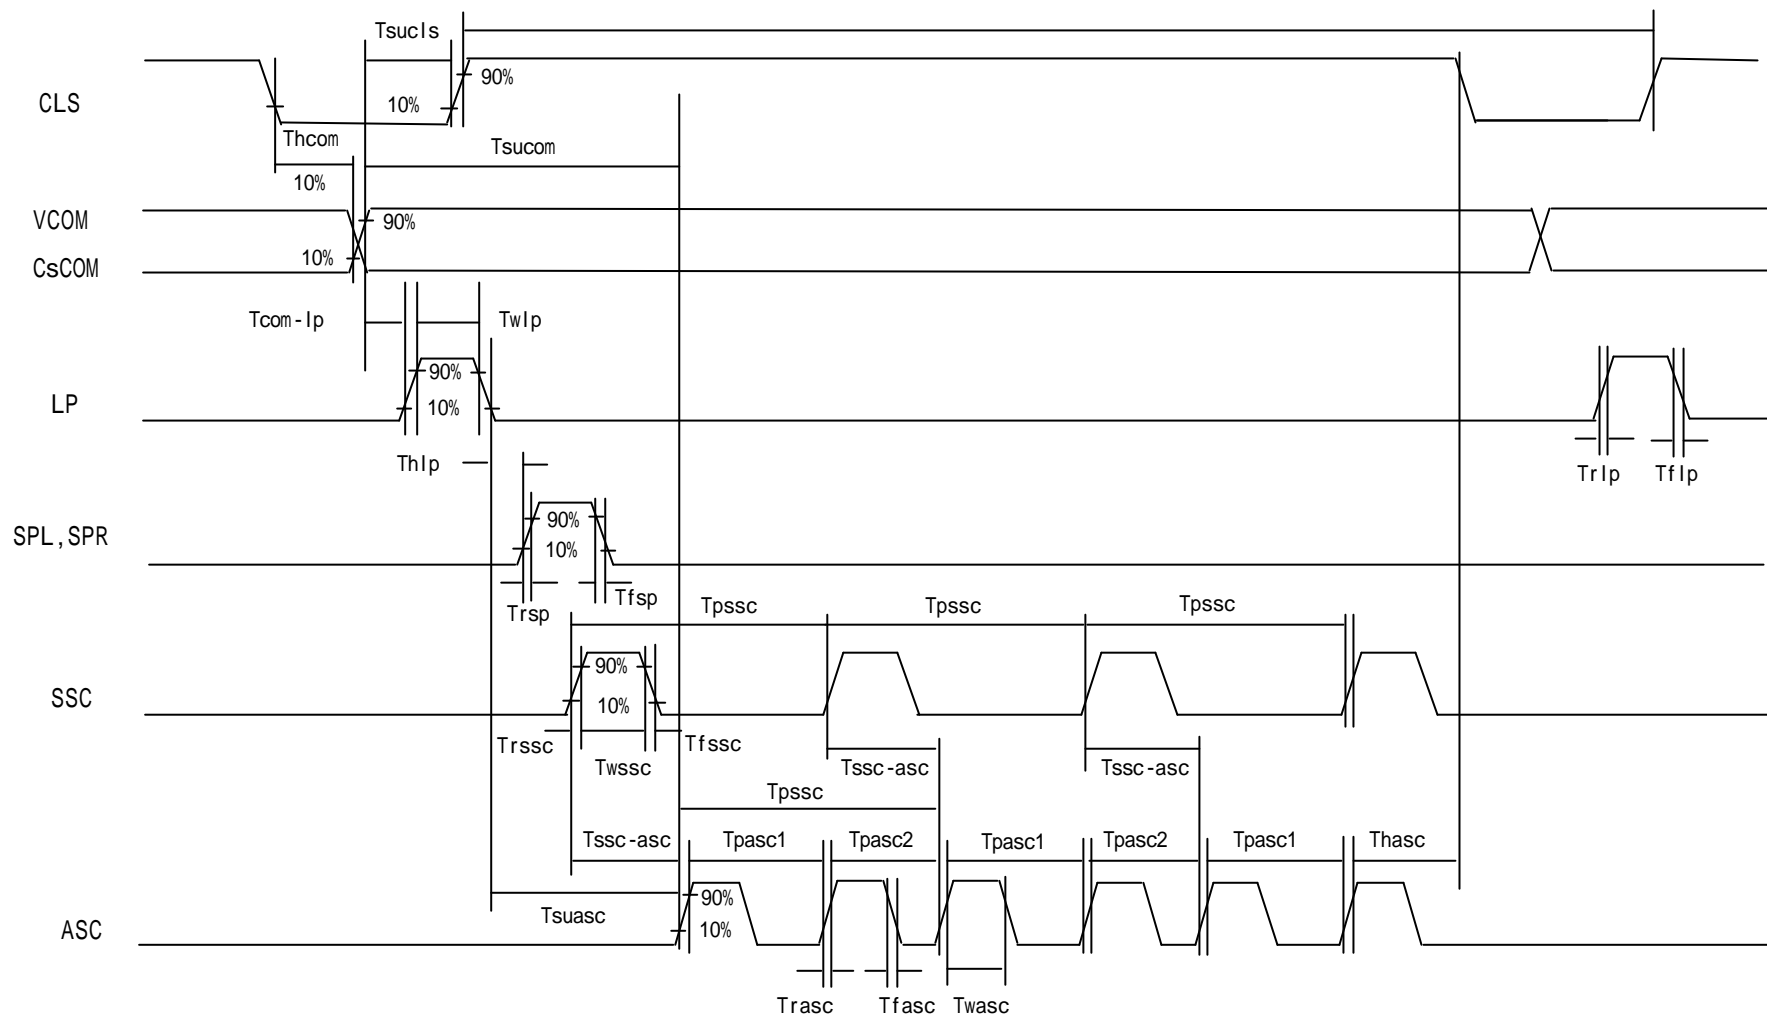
Tsucls

CLS

10%

90%

Thcom

10%

Tsucom

VCOM

90%

CsCOM

10%

Tcom-lp

Twlp

LP

90%

10%

Thlp

Trlp

Tflp

SPL,SPR

90%

10%

Trsp

Tfsp

Tpssc

Tpssc

Tpssc

SSC

90%

10%

Trssc

Tfssc

Twssc

Tssc-asc

Tssc-asc

Tpssc

Tssc-asc

Tpasc1

Tpasc2

Tpasc1

Tpasc2

Tpasc1

Thasc

ASC

Tsuasc

90%

10%

Trasc

Tfasc

Twasc